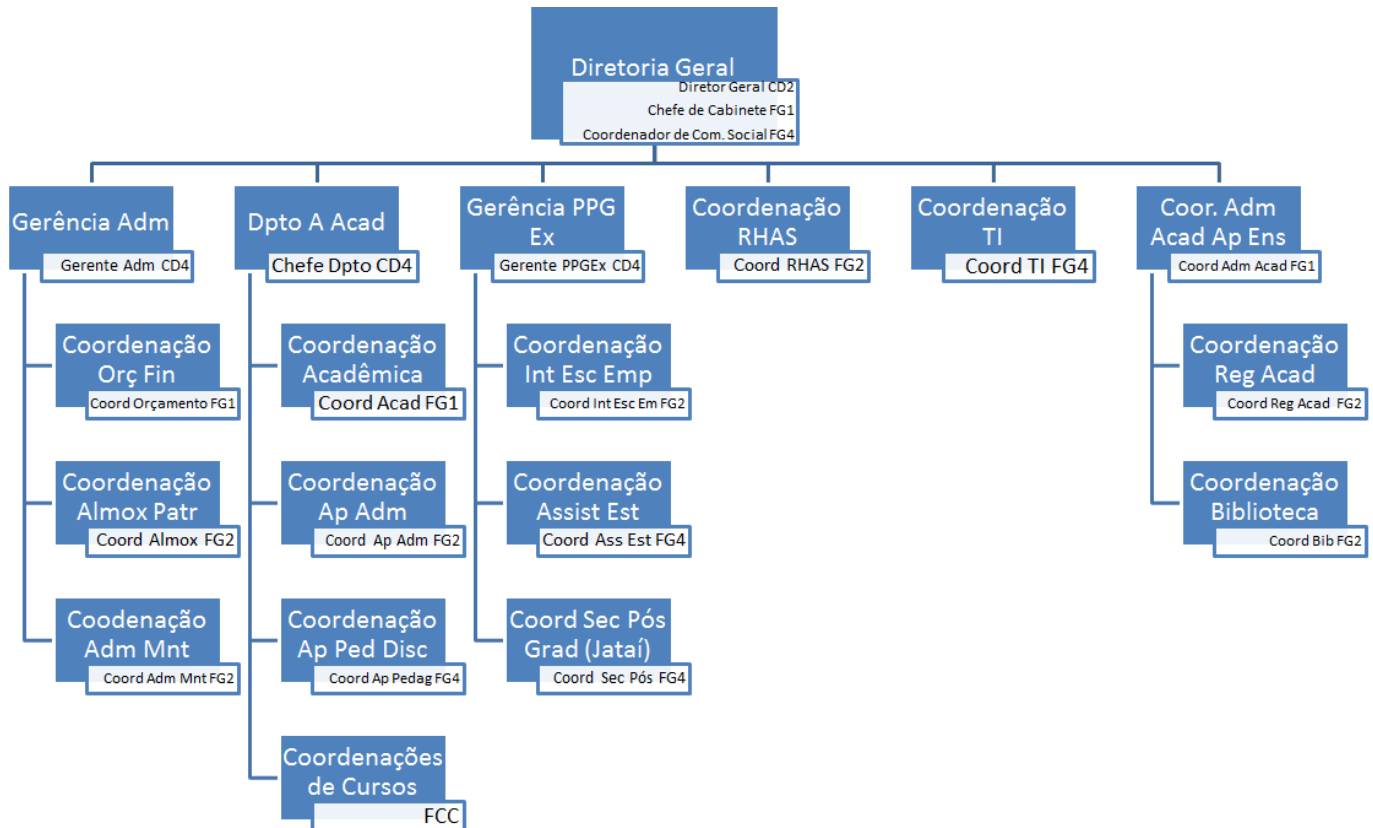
Diretoria Geral
Diretor Geral CD2
Chefe de Cabinete FG1
Coordenador de Com. Social FG4

Gerência Adm
Gerente Adm CD4

Coordenação Orç Fin
Coord Orçamento FG1

Coordenação Almox Patr
Coord Almox FG2

Coodenação Adm Mnt
Coord Adm Mnt FG2

Dpto A Acad
Chefe Dpto CD4

Coordenação Acadêmica
Coord Acad FG1

Coordenação Ap Adm
Coord Ap Adm FG2

Coordenação Ap Ped Disc
Coord Ap Pedag FG4

Coordenações de Cursos
FCC

Gerência PPG Ex
Gerente PPGEx CD4

Coordenação Int Esc Emp
Coord Int Esc Em FG2

Coordenação Assist Est
Coord Ass Est FG4

Coord Sec Pós Grad (Jataí)
Coord Sec Pós FG4

Coordenação RHAS
Coord RHAS FG2

Coordenação TI
Coord TI FG4

Coor. Adm Acad Ap Ens
Coord Adm Acad FG1

Coordenação Reg Acad
Coord Reg Acad FG2

Coordenação Biblioteca
Coord Bib FG2